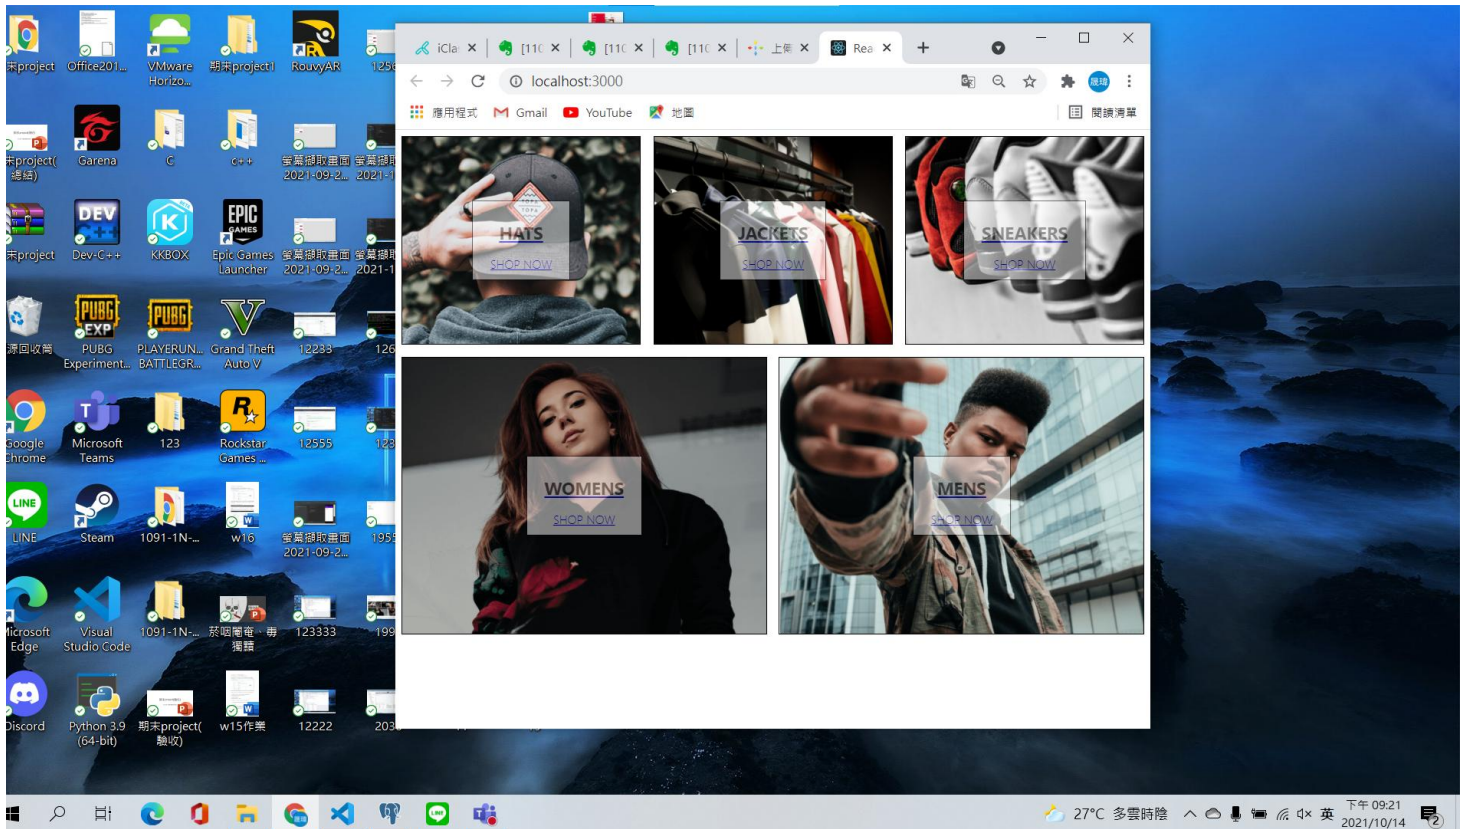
末project
Office201...
VMware Horizo...
期末project
RouvyAR
1256

末project(總結)
Garena
C
C++
螢幕擷取畫面 2021-09-2...
螢幕擷取 2021-1

末project
Dev-C++
KKBOX
Epic Games Launcher
螢幕擷取畫面 2021-09-2...
螢幕擷取 2021-1

源回收筒
PUBG Experiment...
PLAYERUN... BATTLEGR...
Grand Theft Auto V
12233
126

Google Chrome
Microsoft Teams
123
Rockstar Games ...
12555
123

LINE
Steam
1091-1N-...
w16
螢幕擷取畫面 2021-09-2...
1955

Microsoft Edge
Visual Studio Code
1091-1N-...
菸咽園竜 · 毒獨籍
123333
199

Discord
Python 3.9 (64-bit)
期末project(驗收)
w15作業
12222
203

iCla ×
[11( ×
[11( ×
[11( ×
上傳 ×
Rea ×
+

localhost:3000

應用程式
Gmail
YouTube
地圖
閱讀清單

HATS
SHOP NOW

JACKETS
SHOP NOW

SNEAKERS
SHOP NOW

WOMENS
SHOP NOW

MENS
SHOP NOW

27°C 多雲時晴
英
下午 09:21
2021/10/14